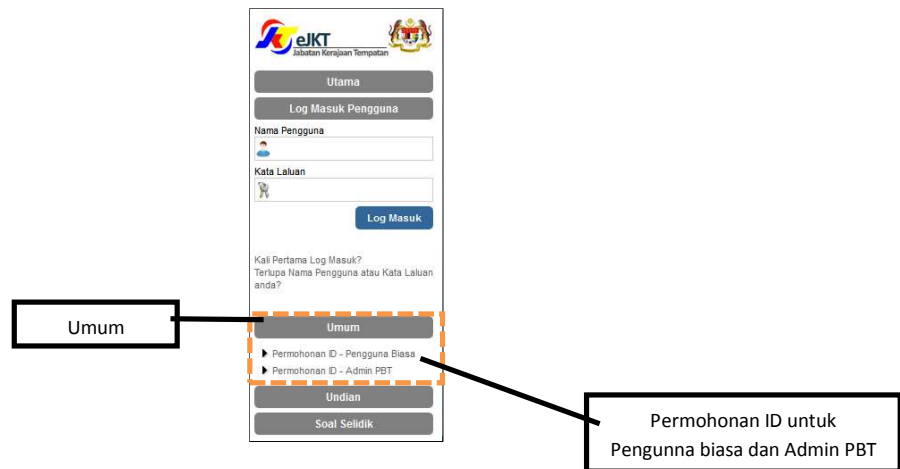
eJKT
Jabatan Kerajaan Tempatan

Utama

Log Masuk Pengguna

Nama Pengguna

Kata Laluan

Log Masuk

Kali Pertama Log Masuk?
Terlupa Nama Pengguna atau Kata Laluan anda?

Umum

Umum

Permohonan ID - Pengguna Biasa
Permohonan ID - Admin PBT

Undian

Soal Selidik

Permohonan ID untuk Pengunna biasa dan Admin PBT